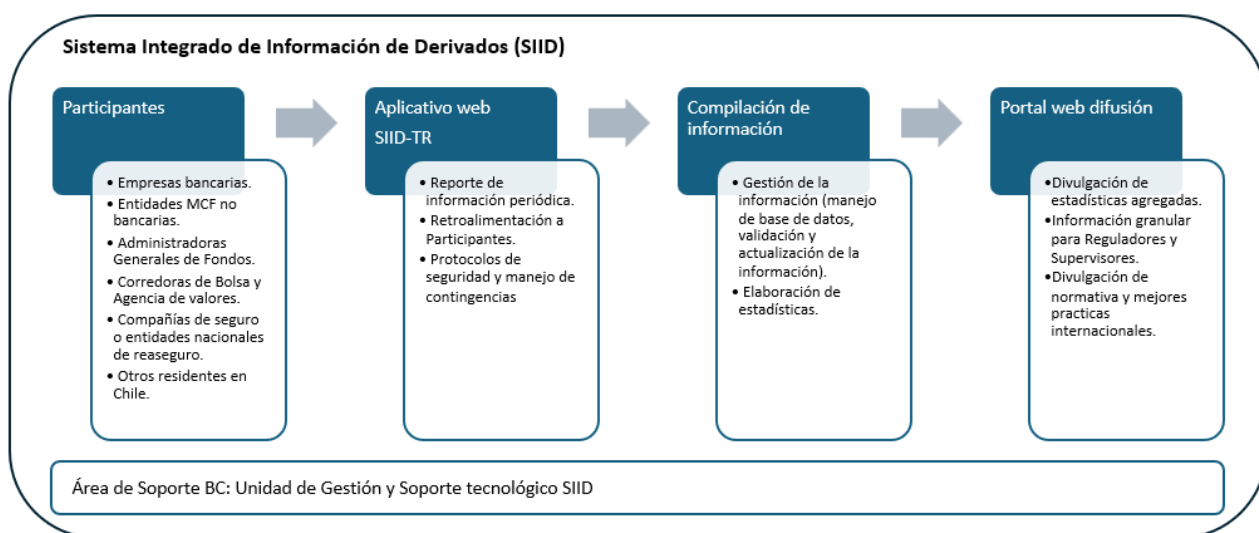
Sistema Integrado de Información de Derivados (SIID)

Participantes

• Empresas bancarias.
• Entidades MCF no bancarias.
• Administradoras Generales de Fondos.
• Corredoras de Bolsa y Agencia de valores.
• Compañías de seguro o entidades nacionales de reaseguro.
• Otros residentes en Chile.

Aplicativo web SIID-TR

• Reporte de información periódica.
• Retroalimentación a Participantes.
• Protocolos de seguridad y manejo de contingencias

Compilación de información

• Gestión de la información (manejo de base de datos, validación y actualización de la información).
• Elaboración de estadísticas.

Portal web difusión

•Divulgación de estadísticas agregadas.
•Información granular para Reguladores y Supervisores.
•Divulgación de normativa y mejores practicas internacionales.

Área de Soporte BC: Unidad de Gestión y Soporte tecnológico SIID